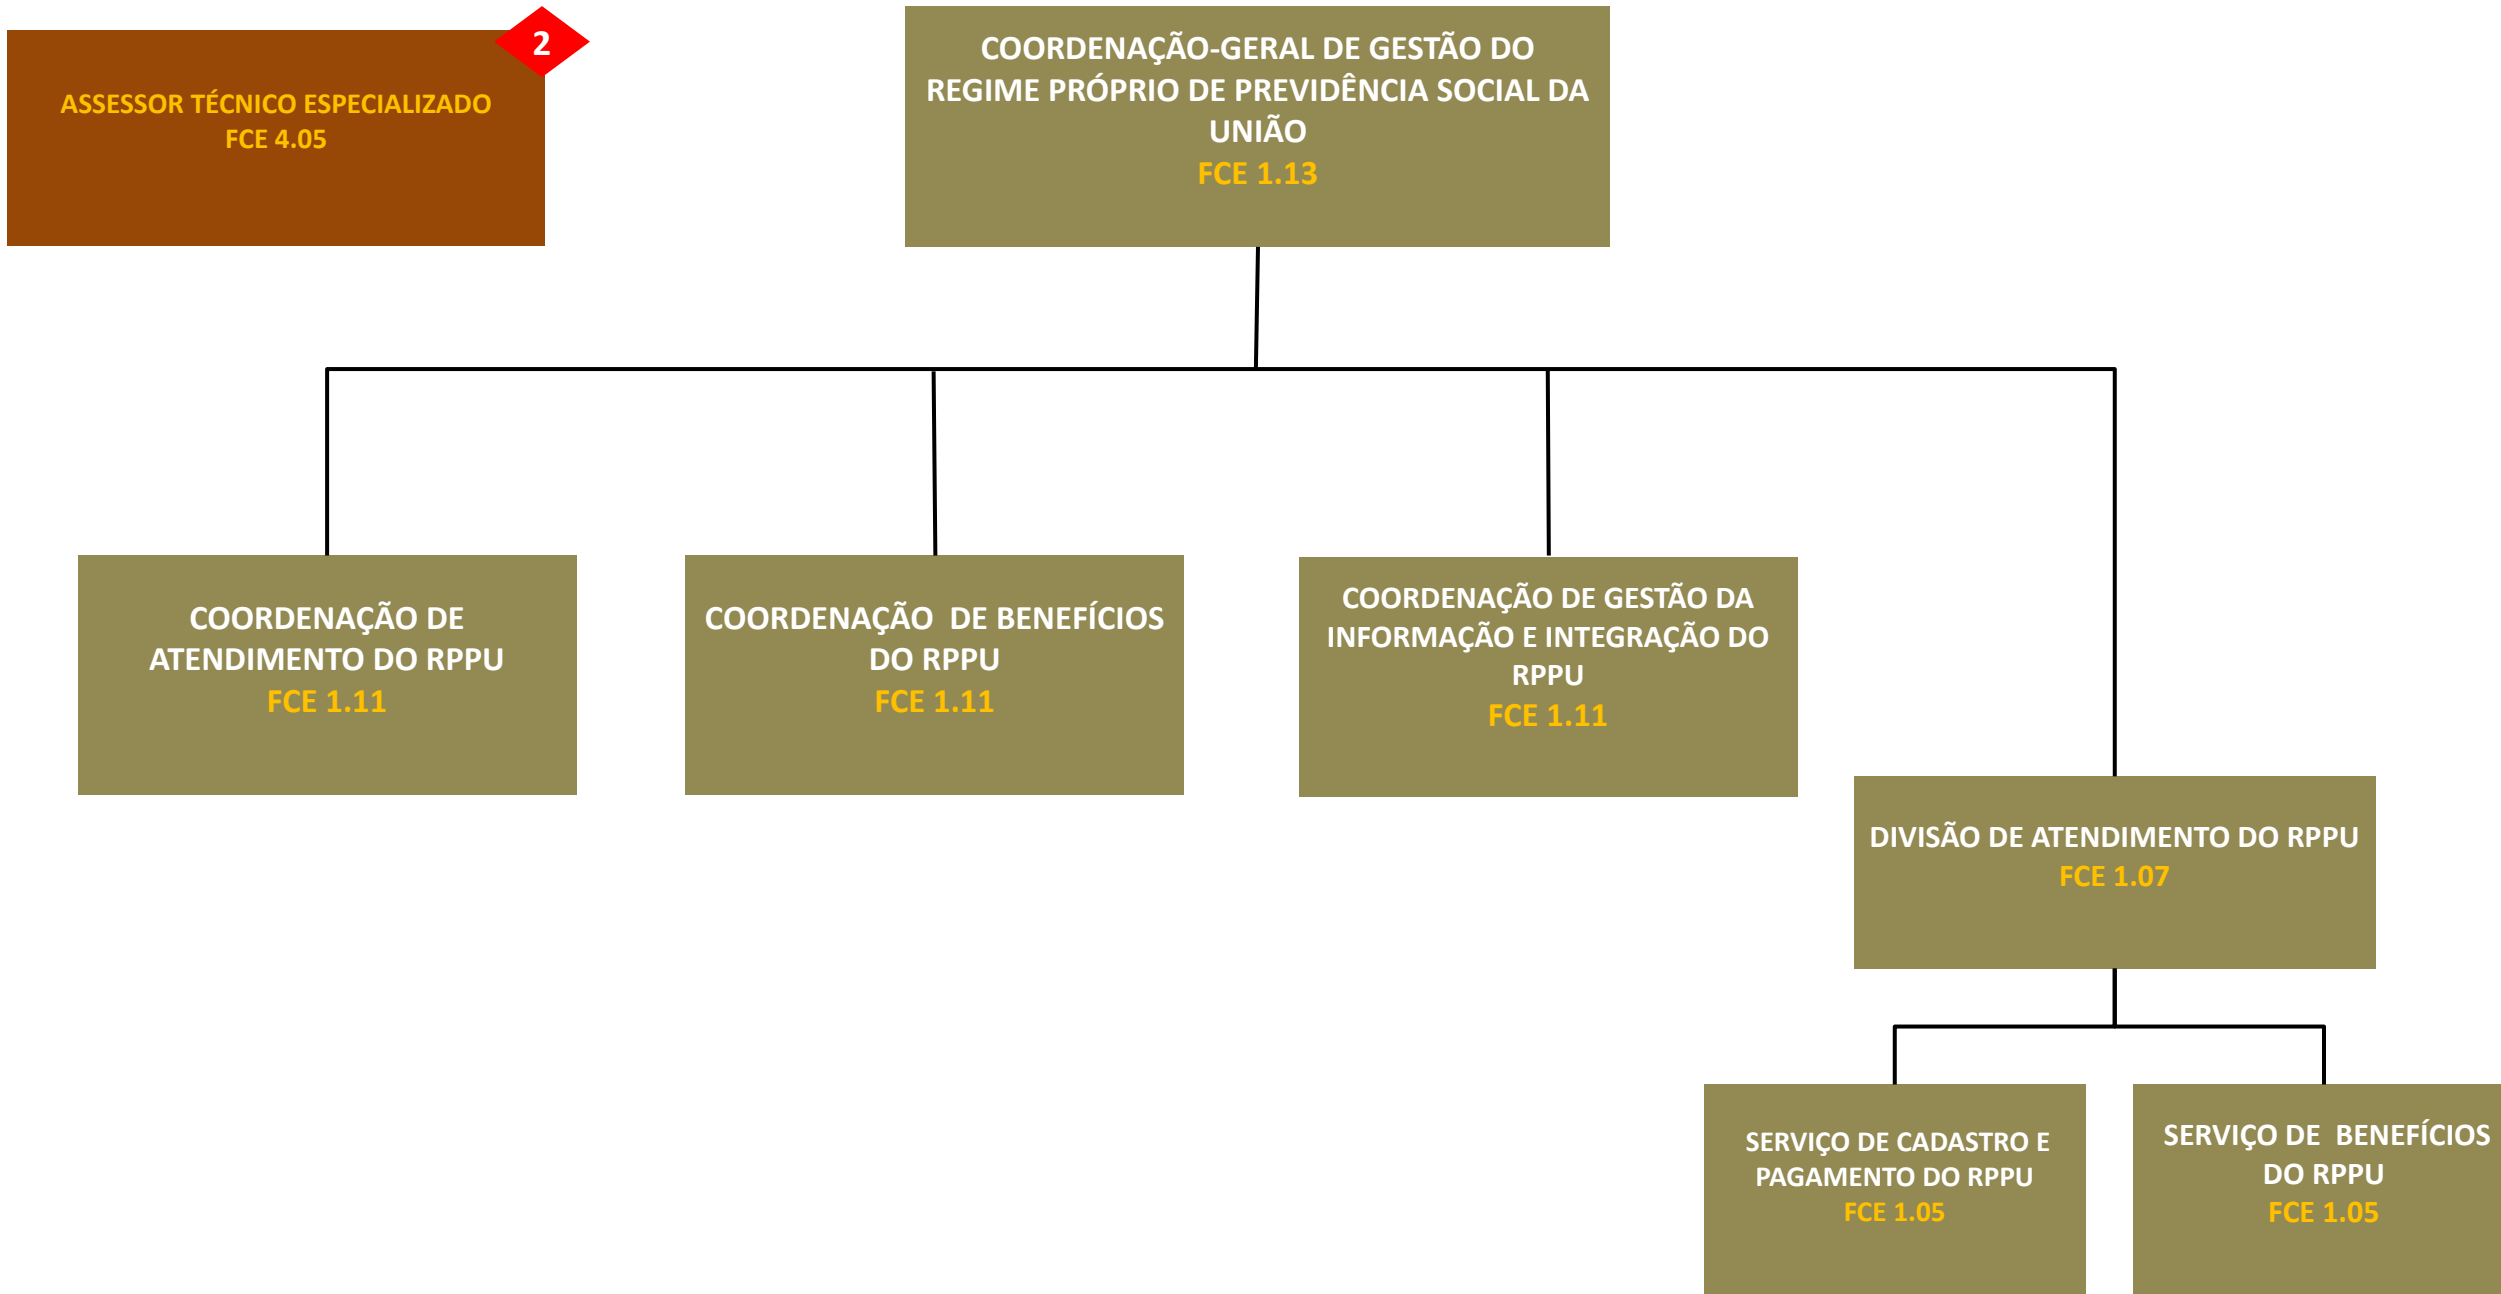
ASSESSOR TÉCNICO ESPECIALIZADO
FCE 4.05

2

COORDENAÇÃO-GERAL DE GESTÃO DO REGIME PRÓPRIO DE PREVIDÊNCIA SOCIAL DA UNIÃO
FCE 1.13

COORDENAÇÃO DE ATENDIMENTO DO RPPU
FCE 1.11

COORDENAÇÃO DE BENEFÍCIOS DO RPPU
FCE 1.11

COORDENAÇÃO DE GESTÃO DA INFORMAÇÃO E INTEGRAÇÃO DO RPPU
FCE 1.11

DIVISÃO DE ATENDIMENTO DO RPPU
FCE 1.07

SERVIÇO DE CADASTRO E PAGAMENTO DO RPPU
FCE 1.05

SERVIÇO DE BENEFÍCIOS DO RPPU
FCE 1.05